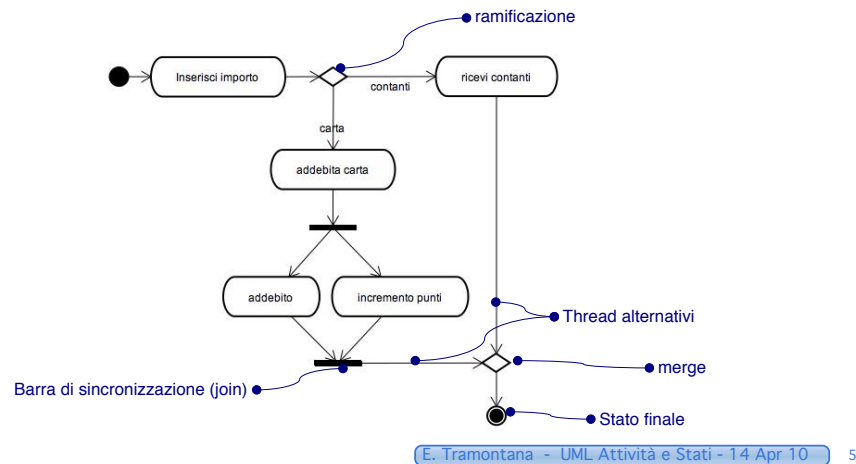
ramificazione

Inserisci importo

contanti

ricevi contanti

carta

addebita carta

addebito

incremento punti

Thread alternativi

merge

Barra di sincronizzazione (join)

Stato finale

E. Tramontana - UML Attività e Stati - 14 Apr 10

5